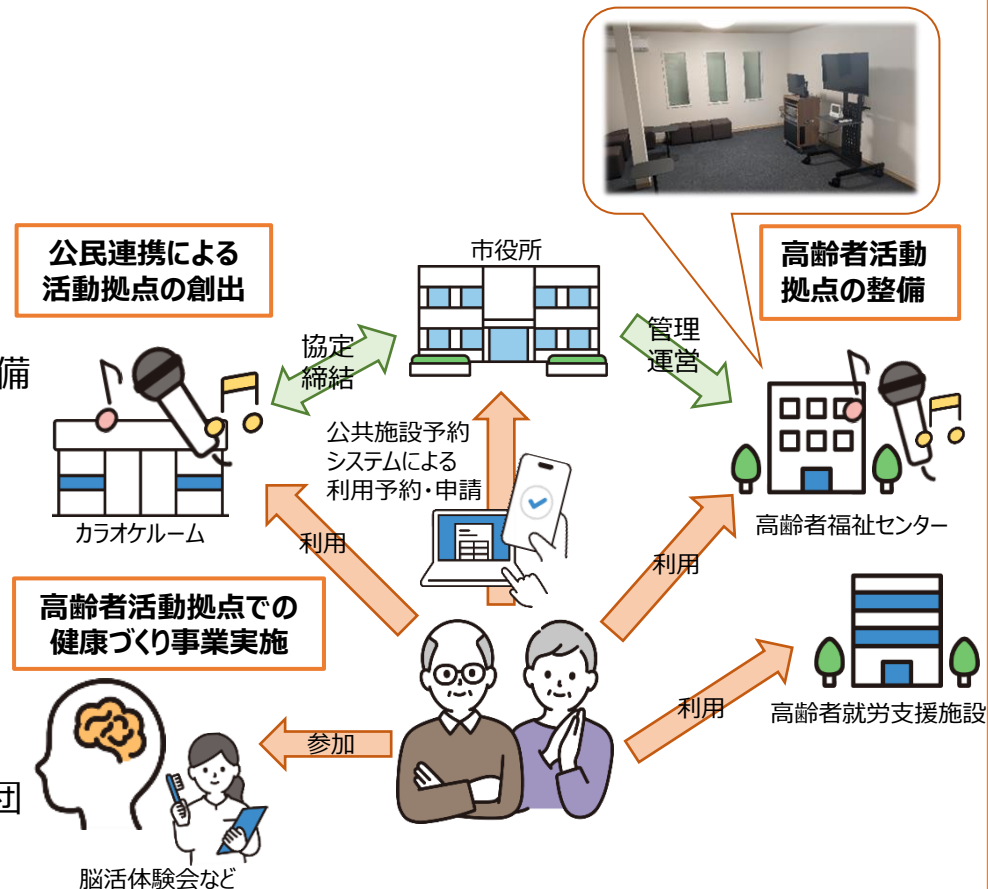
備

団

公民連携による
活動拠点の創出

市役所

高齢者活動
拠点の整備

協定
締結

管理
運営

公共施設予約
システムによる
利用予約・申請

カラオケルーム

利用

高齢者福祉センター

利用

高齢者活動拠点での
健康づくり事業実施

利用

高齢者就労支援施設

参加

脳活体験会など